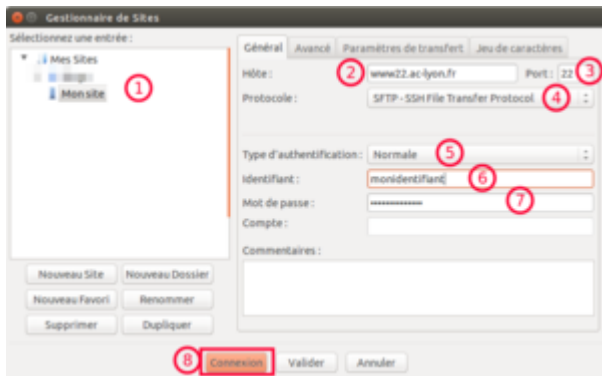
Gestionnaire de Sites

Sélectionnez une entrée :

Mes Sites
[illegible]
Mon site

1

Général | Avancé | Paramètres de transfert | Jeu de caractères

Hôte : www22.ac-lyon.fr 2 Port : 22 3

Protocole : SFTP - SSH File Transfer Protocol 4

Type d'authentification : Normale 5

Identifiant : monidentifiant 6

Mot de passe : •••••••••••••• 7

Compte :

Commentaires :

Nouveau Site | Nouveau Dossier
Nouveau Favori | Renommer
Supprimer | Dupliquer

8 Connexion | Valider | Annuler